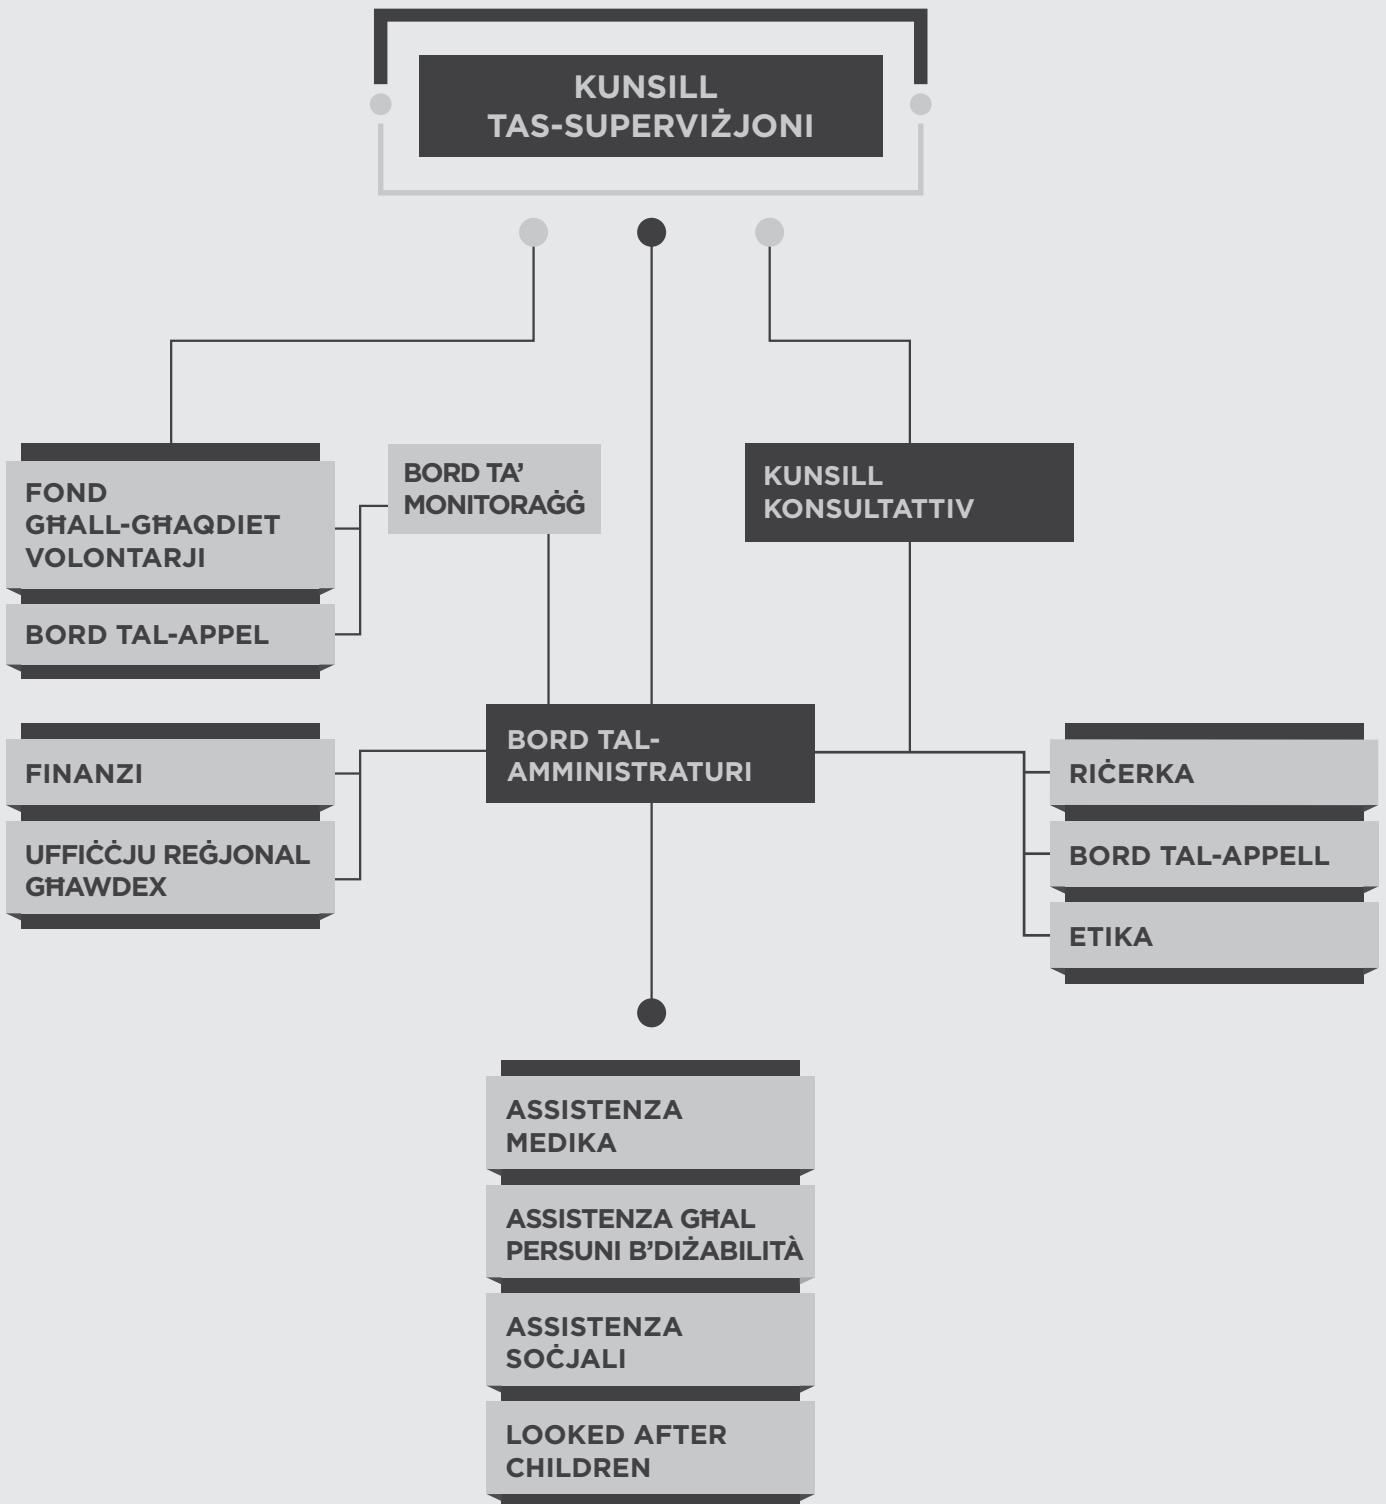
KUNSILL
TAS-SUPERVIŻJONI

FOND
GĦALL-GĦAQDIET
VOLONTARJI

BORD TAL-APPEL

BORD TA' MONITORAĠĠ

KUNSILL
KONSULTATTIV

FINANZI

UFFIĊĊJU REĠJONAL
GĦAWDEX

BORD TAL-
AMMINISTRATURI

RIĊERKA

BORD TAL-APPELL

ETIKA

ASSISTENZA
MEDIKA

ASSISTENZA GĦAL
PERSUNI B'DIŻABILITÀ

ASSISTENZA
SOĊJALI

LOOKED AFTER
CHILDREN